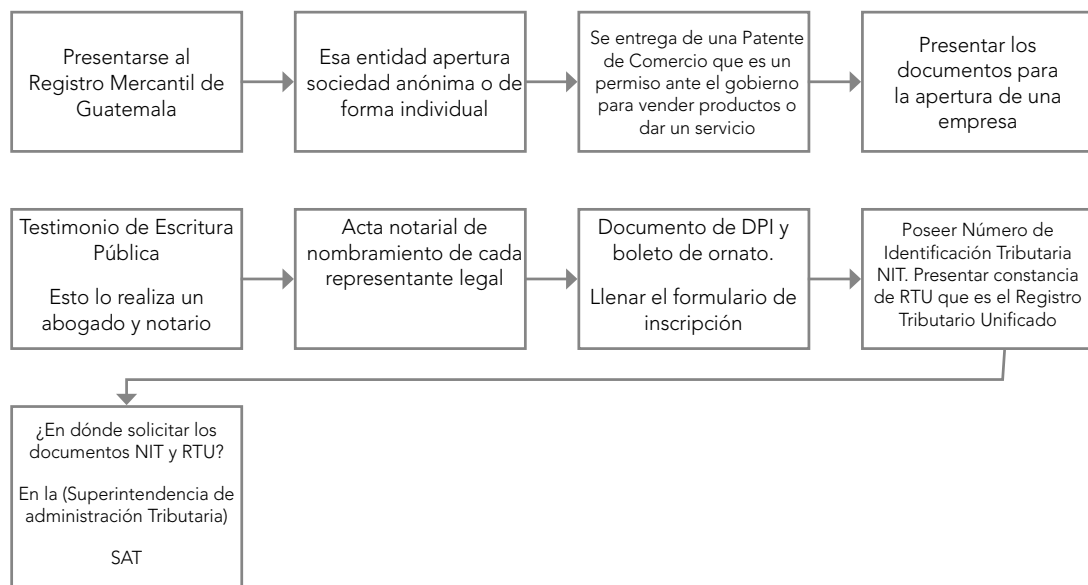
Presentarse al Registro Mercantil de Guatemala

Esa entidad apertura sociedad anónima o de forma individual

Se entrega de una Patente de Comercio que es un permiso ante el gobierno para vender productos o dar un servicio

Presentar los documentos para la apertura de una empresa

Testimonio de Escritura Pública

Esto lo realiza un abogado y notario

Acta notarial de nombramiento de cada representante legal

Documento de DPI y boleto de ornato.

Llenar el formulario de inscripción

Poseer Número de Identificación Tributaria NIT. Presentar constancia de RTU que es el Registro Tributario Unificado

¿En dónde solicitar los documentos NIT y RTU?

En la (Superintendencia de administración Tributaria)

SAT